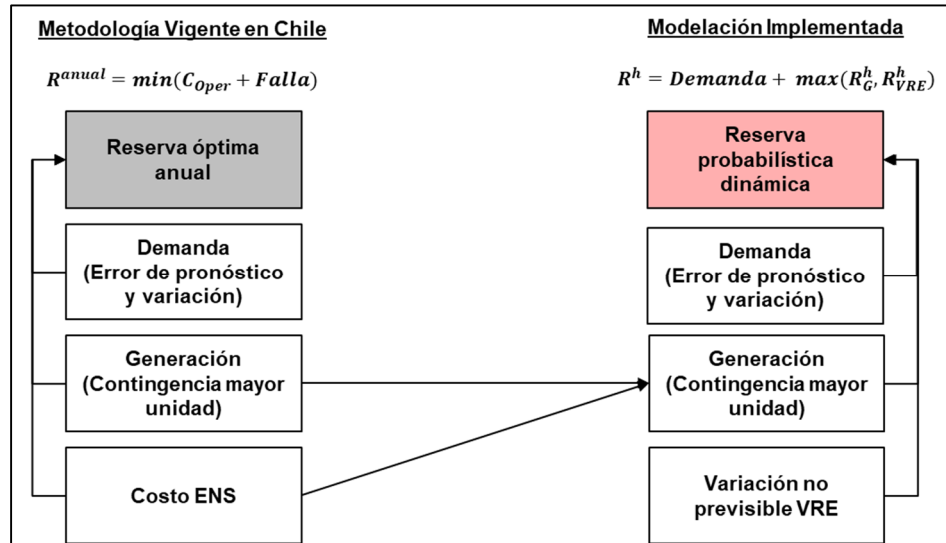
Metodología Vigente en Chile

$R^{anual} = min(C_{Oper} + Falla)$

Reserva óptima anual

Demanda (Error de pronóstico y variación)

Generación (Contingencia mayor unidad)

Costo ENS

Modelación Implementada

$R^{h} = Demanda + max(R_{G}^{h}, R_{VRE}^{h})$

Reserva probabilística dinámica

Demanda (Error de pronóstico y variación)

Generación (Contingencia mayor unidad)

Variación no previsible VRE